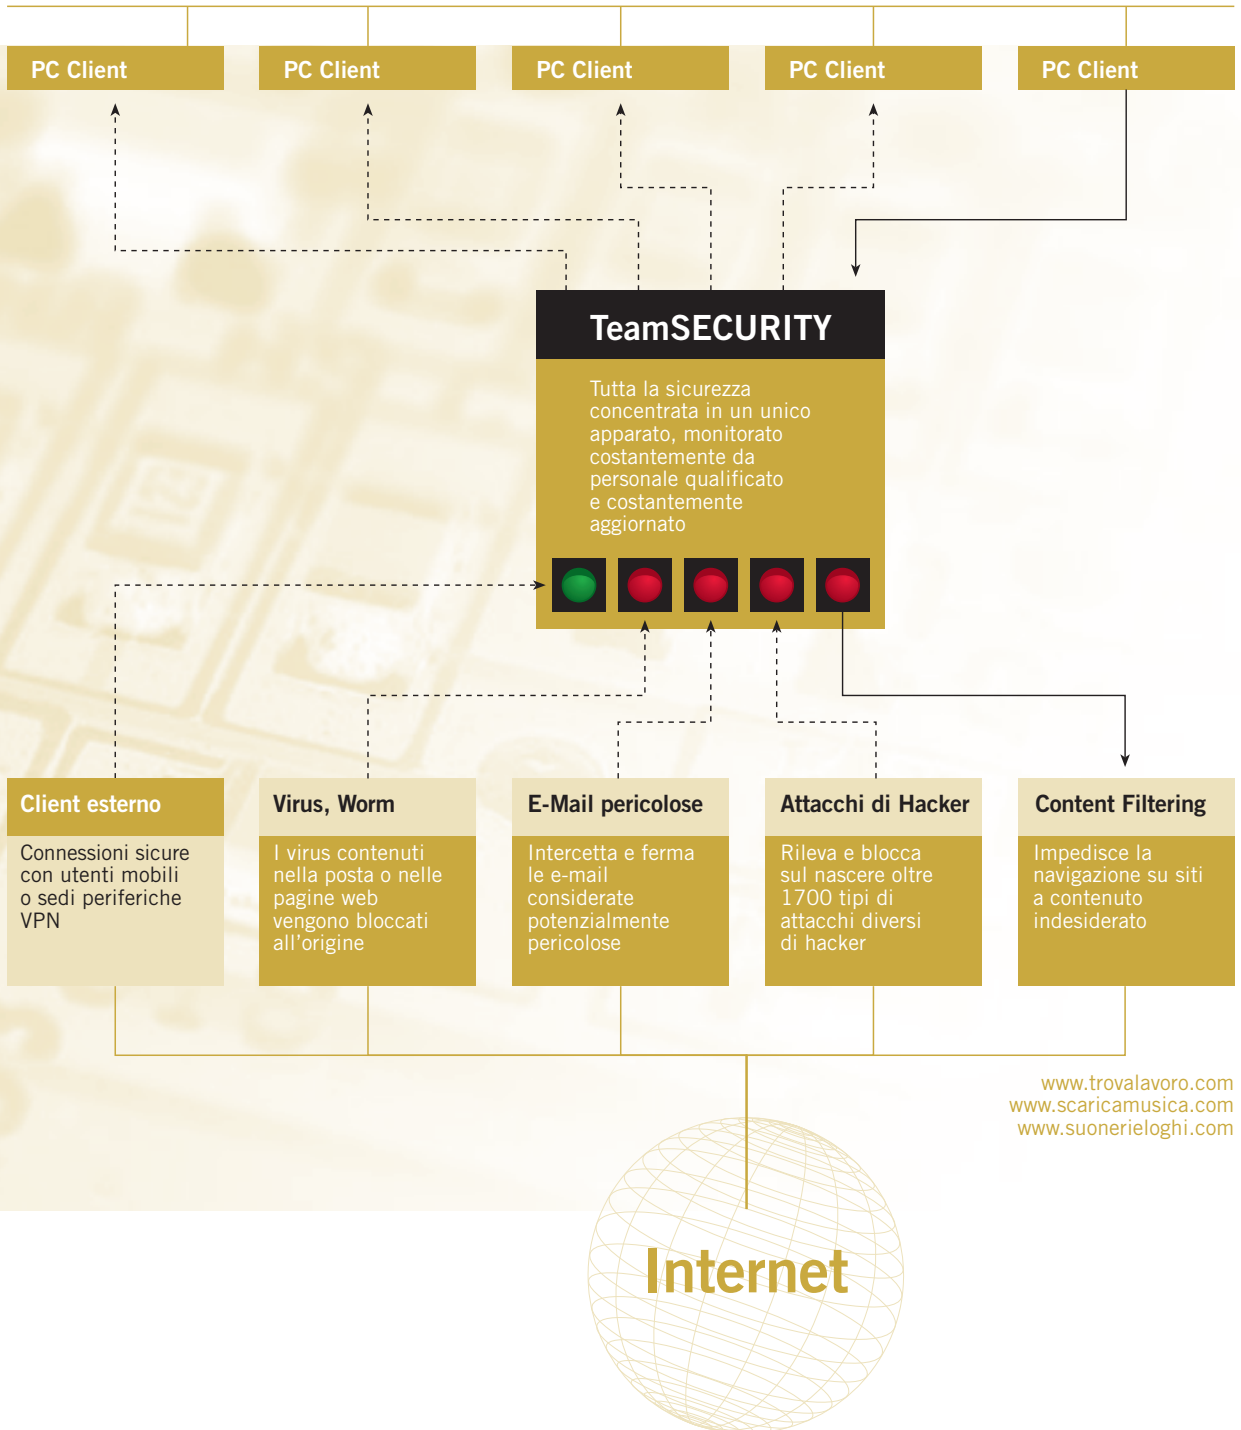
PC Client

PC Client

PC Client

PC Client

PC Client

TeamSECURITY

Tutta la sicurezza concentrata in un unico apparato, monitorato costantemente da personale qualificato e costantemente aggiornato

Client esterno

Connessioni sicure con utenti mobili o sedi periferiche VPN

Virus, Worm

I virus contenuti nella posta o nelle pagine web vengono bloccati all'origine

E-Mail pericolose

Intercetta e ferma le e-mail considerate potenzialmente pericolose

Attacchi di Hacker

Rileva e blocca sul nascere oltre 1700 tipi di attacchi diversi di hacker

Content Filtering

Impedisce la navigazione su siti a contenuto indesiderato

www.trovalavoro.com
www.scaricamusica.com
www.suonerieloghi.com

Internet